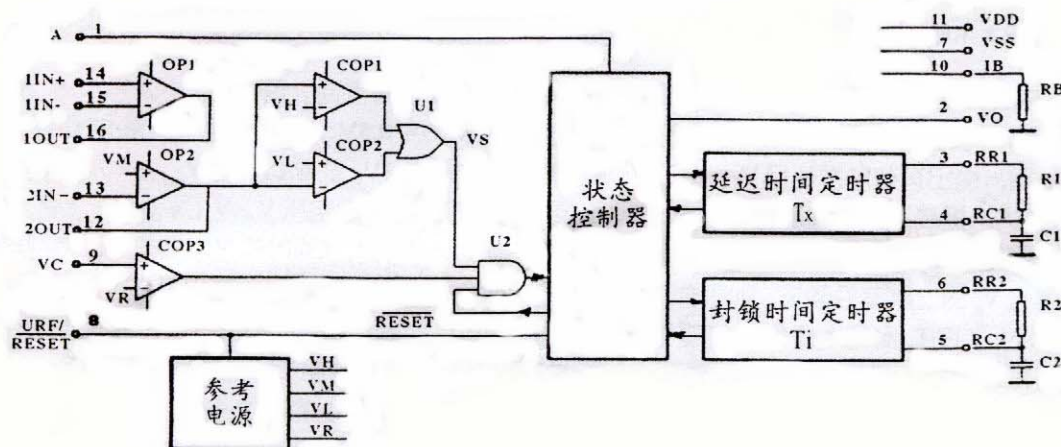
A 1
1IN+ 14
1IN- 15
1OUT 16
OP1
VM
OP2
2IN- 13
2OUT 12
COP1
VH
VL
COP2
U1
VS
VC 9
COP3
VR
U2
URF/RESET 8
$\overline{\text{RESET}}$
状态控制器
延迟时间定时器
Tx
封锁时间定时器
Ti
11 VDD
7 VSS
10 IB
RB
2 VO
3 RR1
R1
4 RC1
C1
6 RR2
R2
5 RC2
C2
参考电源
VH
VM
VL
VR